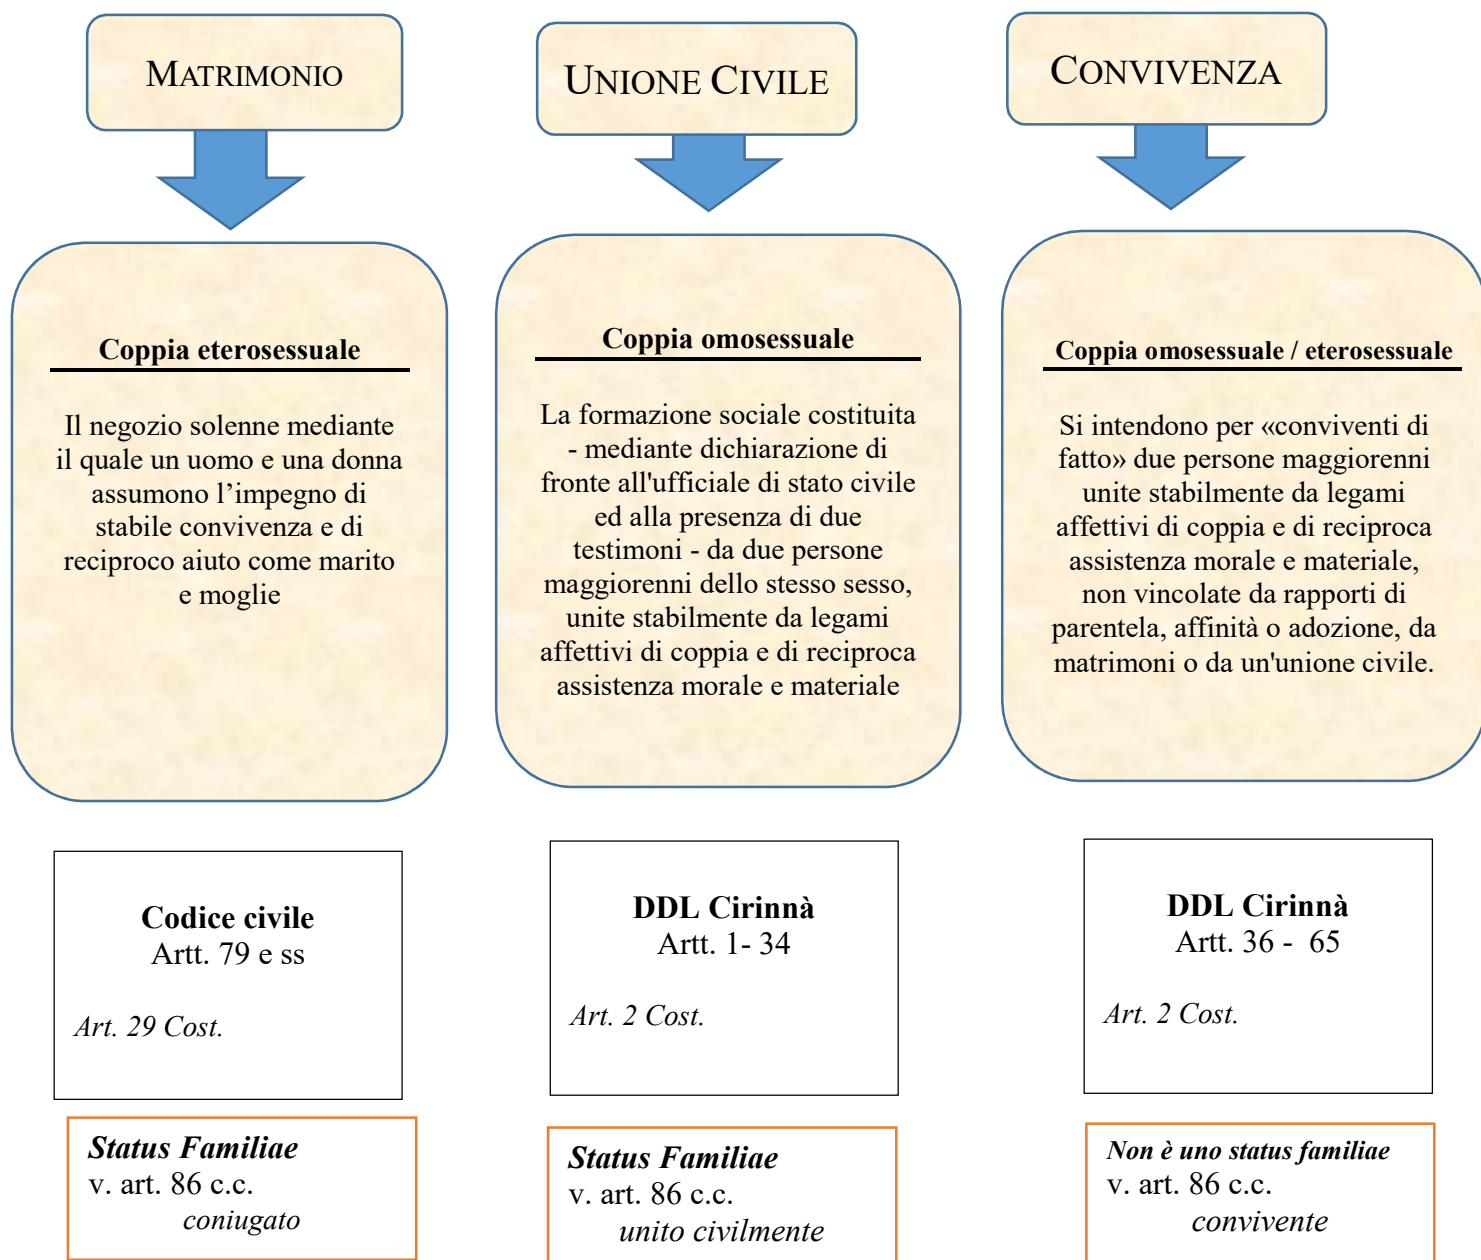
MATRIMONIO

UNIONE CIVILE

CONVIVENZA

Coppia eterosessuale

Il negozio solenne mediante il quale un uomo e una donna assumono l'impegno di stabile convivenza e di reciproco aiuto come marito e moglie

Coppia omosessuale

La formazione sociale costituita - mediante dichiarazione di fronte all'ufficiale di stato civile ed alla presenza di due testimoni - da due persone maggiorenni dello stesso sesso, unite stabilmente da legami affettivi di coppia e di reciproca assistenza morale e materiale

Coppia omosessuale / eterosessuale

Si intendono per «conviventi di fatto» due persone maggiorenni unite stabilmente da legami affettivi di coppia e di reciproca assistenza morale e materiale, non vincolate da rapporti di parentela, affinità o adozione, da matrimoni o da un'unione civile.

Codice civile
Artt. 79 e ss

Art. 29 Cost.

DDL Cirinnà
Artt. 1- 34

Art. 2 Cost.

DDL Cirinnà
Artt. 36 - 65

Art. 2 Cost.

Status Familiae
v. art. 86 c.c.
coniugato

Status Familiae
v. art. 86 c.c.
unito civilmente

Non è uno status familiae
v. art. 86 c.c.
convivente